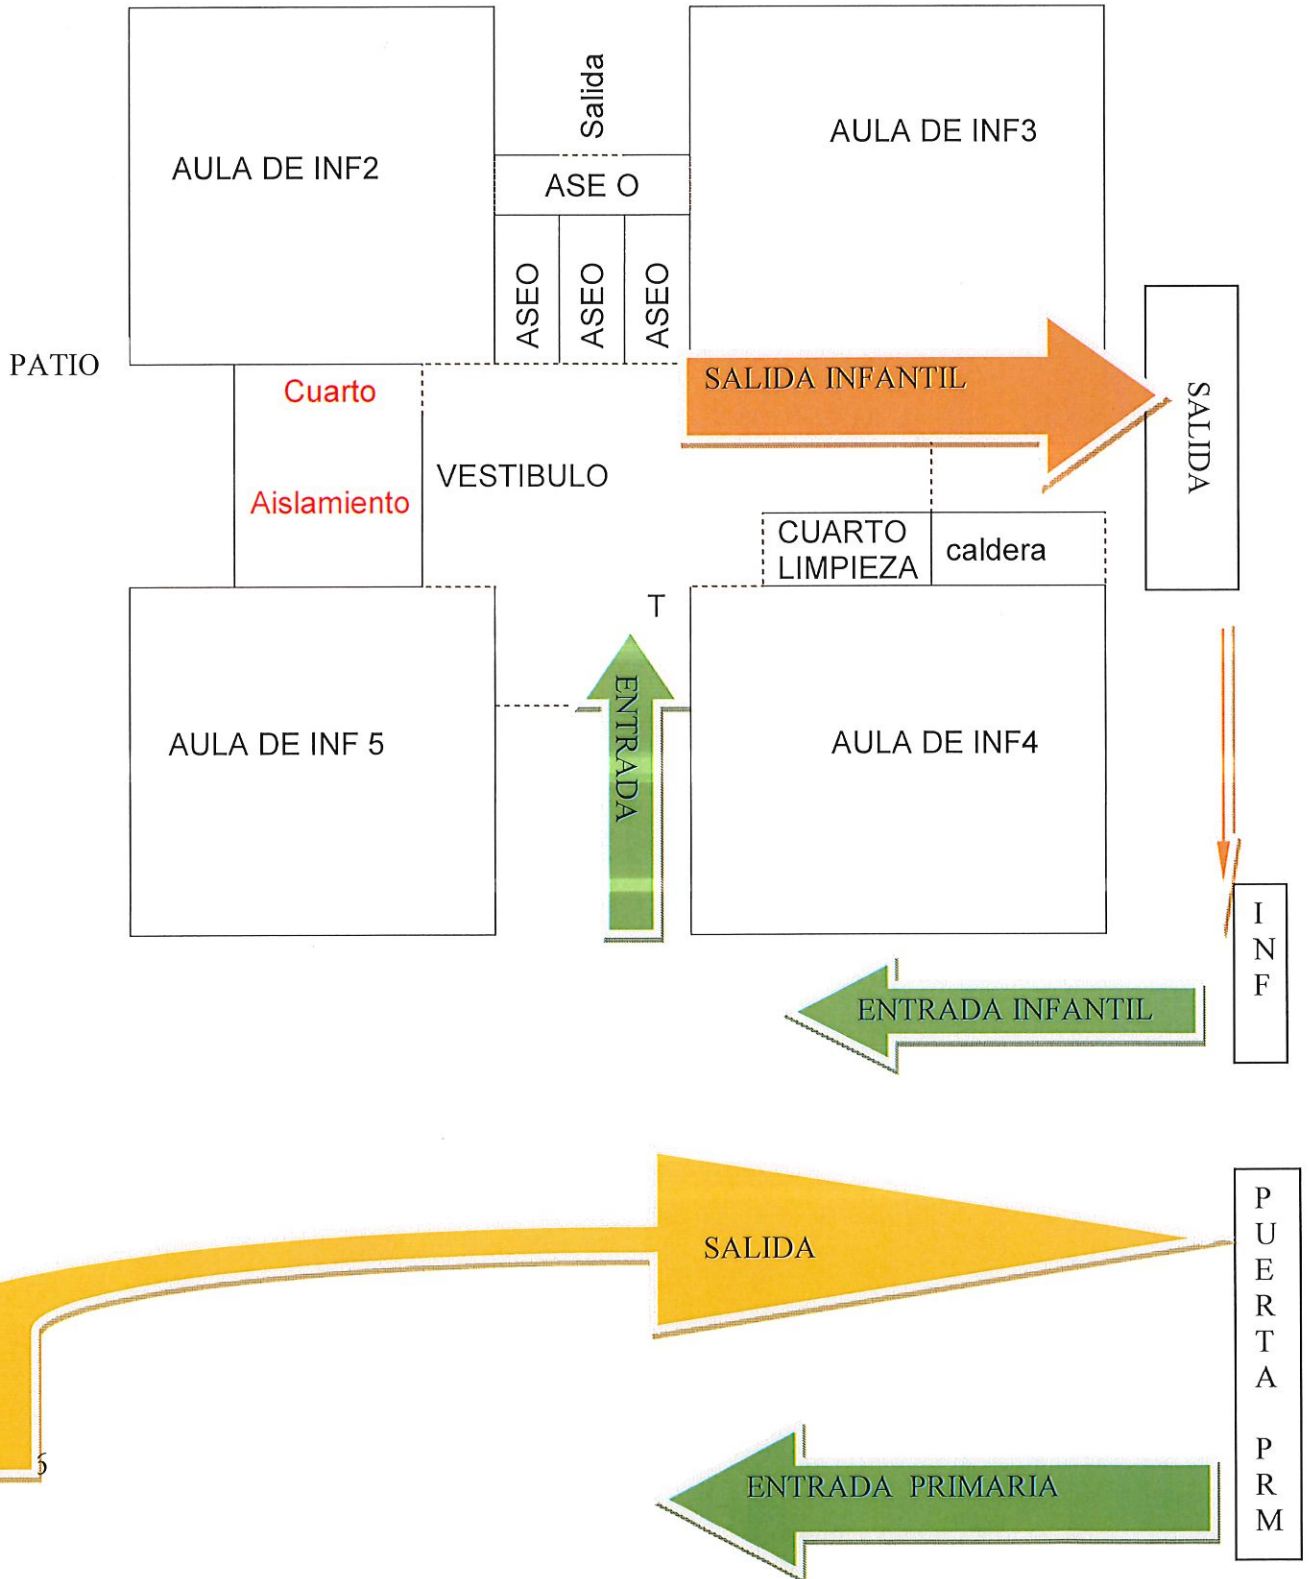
AULA DE INF2

Salida

ASE O

AULA DE INF3

ASEO

ASEO

ASEO

PATIO

Cuarto

Aislamiento

VESTIBULO

SALIDA INFANTIL

SALIDA

CUARTO LIMPIEZA

caldera

T

AULA DE INF 5

ENTRADA

AULA DE INF4

I N F

ENTRADA INFANTIL

SALIDA

P U E R T A P R M

5

ENTRADA PRIMARIA